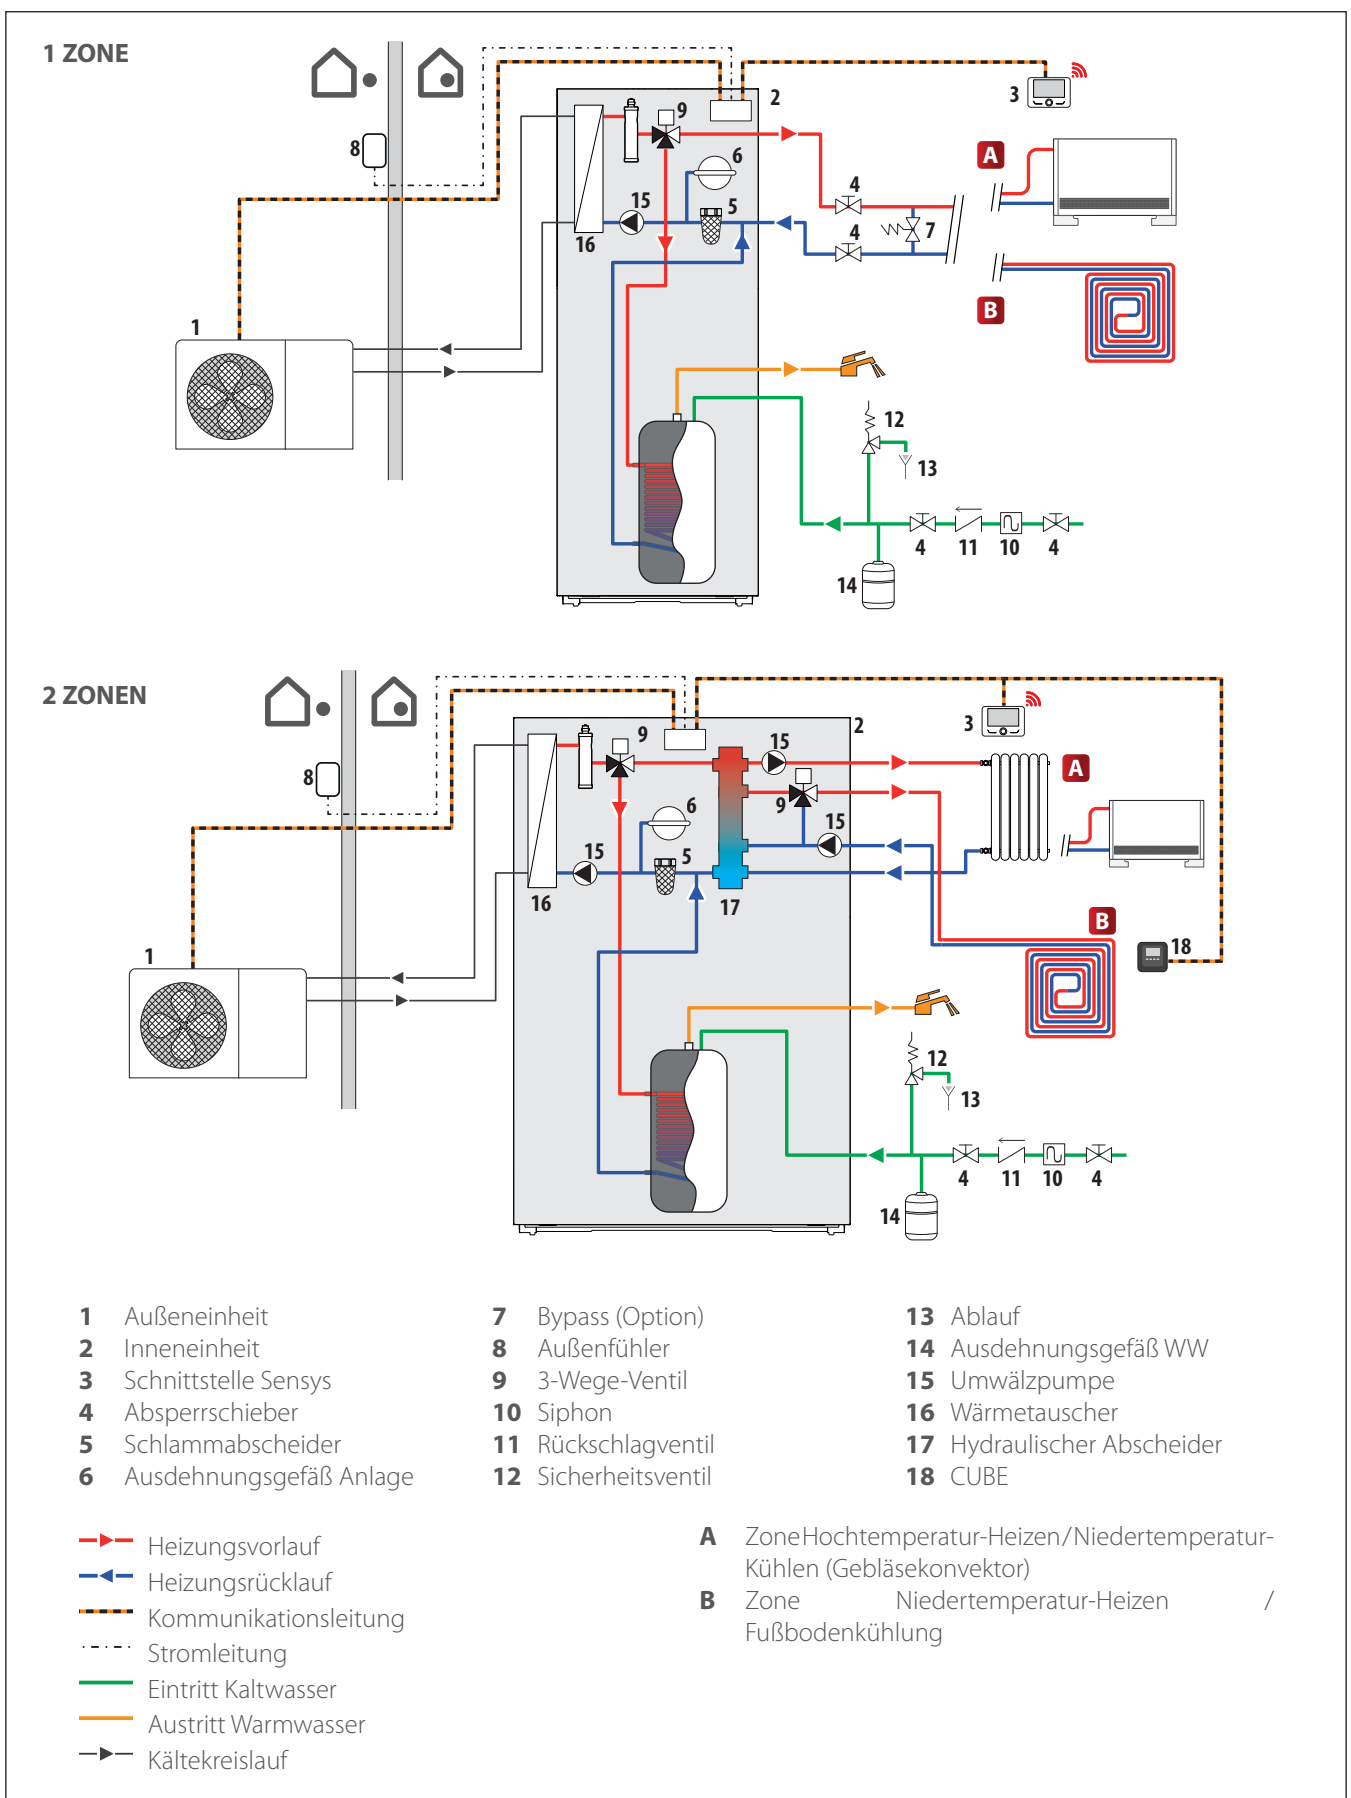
1 ZONE

8

2

3

9

6

15

5

4

A

4

7

16

B

1

12

13

4 11 10 4

14

2 ZONEN

8

3

9

15

2

A

15

9

15

5

6

16

17

B

18

1

12

13

4 11 10 4

14

| | | | | | |
|---|---|---|---|---|---|
| **1** | Außeneinheit | **7** | Bypass (Option) | **13** | Ablauf |
| **2** | Inneneinheit | **8** | Außenfühler | **14** | Ausdehnungsgefäß WW |
| **3** | Schnittstelle Sensys | **9** | 3-Wege-Ventil | **15** | Umwälzpumpe |
| **4** | Absperrschieber | **10** | Siphon | **16** | Wärmetauscher |
| **5** | Schlammabscheider | **11** | Rückschlagventil | **17** | Hydraulischer Abscheider |
| **6** | Ausdehnungsgefäß Anlage | **12** | Sicherheitsventil | **18** | CUBE |

Heizungsvorlauf
Heizungsrücklauf
Kommunikationsleitung
Stromleitung
Eintritt Kaltwasser
Austritt Warmwasser
Kältekreislauf

**A** Zone Hochtemperatur-Heizen/Niedertemperatur-Kühlen (Gebläsekonvektor)
**B** Zone Niedertemperatur-Heizen / Fußbodenkühlung